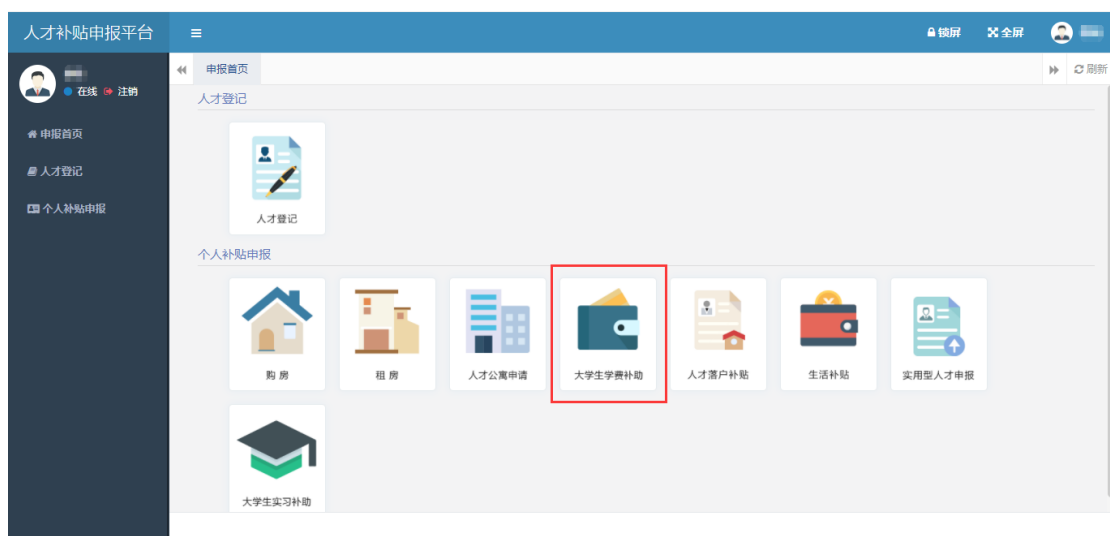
人才补贴申报平台

≡

锁屏 全屏

在线 注销

申报首页

人才登记

个人补贴申报

申报首页

刷新

人才登记

人才登记

个人补贴申报

购 房

租 房

人才公寓申请

大学生学费补助

人才落户补贴

生活补贴

实用型人才申报

大学生实习补助